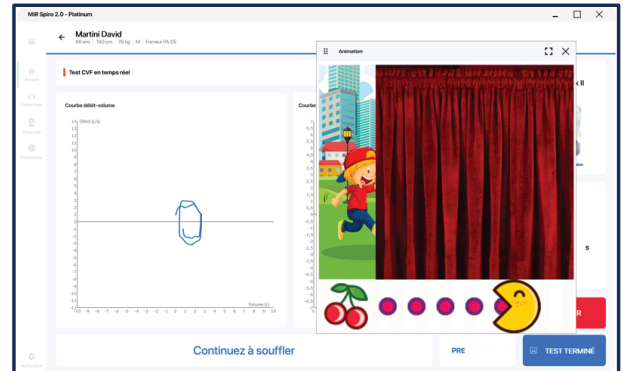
MIR Spiro 2.0 - Platinum

Martini David
48 ans 180 cm 76 kg M Fumeur PA 05

Test CVF en temps réel

Courbe débit-volume

Courbe

Débit (L/s)

Volume (L)

Animation

Continuez à souffler

PRE

TEST TERMINÉ